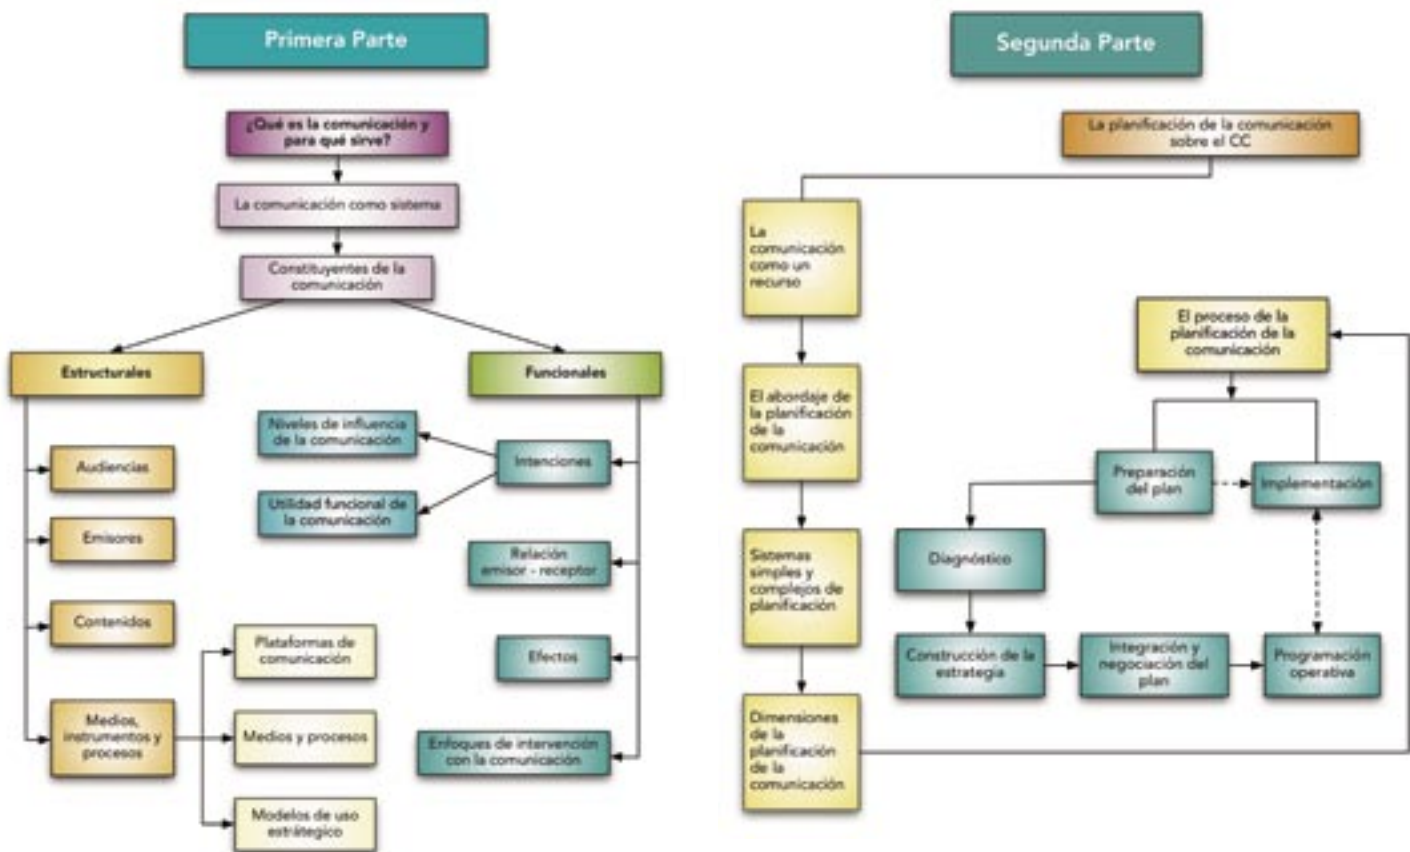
Primera Parte

¿Qué es la comunicación y para qué sirve?

La comunicación como sistema

Constituyentes de la comunicación

Estructurales

Audiencias

Emisores

Contenidos

Medios, instrumentos y procesos

Plataformas de comunicación

Medios y procesos

Modelos de uso estratégico

Funcionales

Niveles de influencia de la comunicación

Utilidad funcional de la comunicación

Intenciones

Relación emisor - receptor

Efectos

Enfoques de intervención con la comunicación

Segunda Parte

La planificación de la comunicación sobre el CC

La comunicación como un recurso

El abordaje de la planificación de la comunicación

Sistemas simples y complejos de planificación

Dimensiones de la planificación de la comunicación

El proceso de la planificación de la comunicación

Preparación del plan

Implementación

Diagnóstico

Construcción de la estrategia

Integración y negociación del plan

Programación operativa